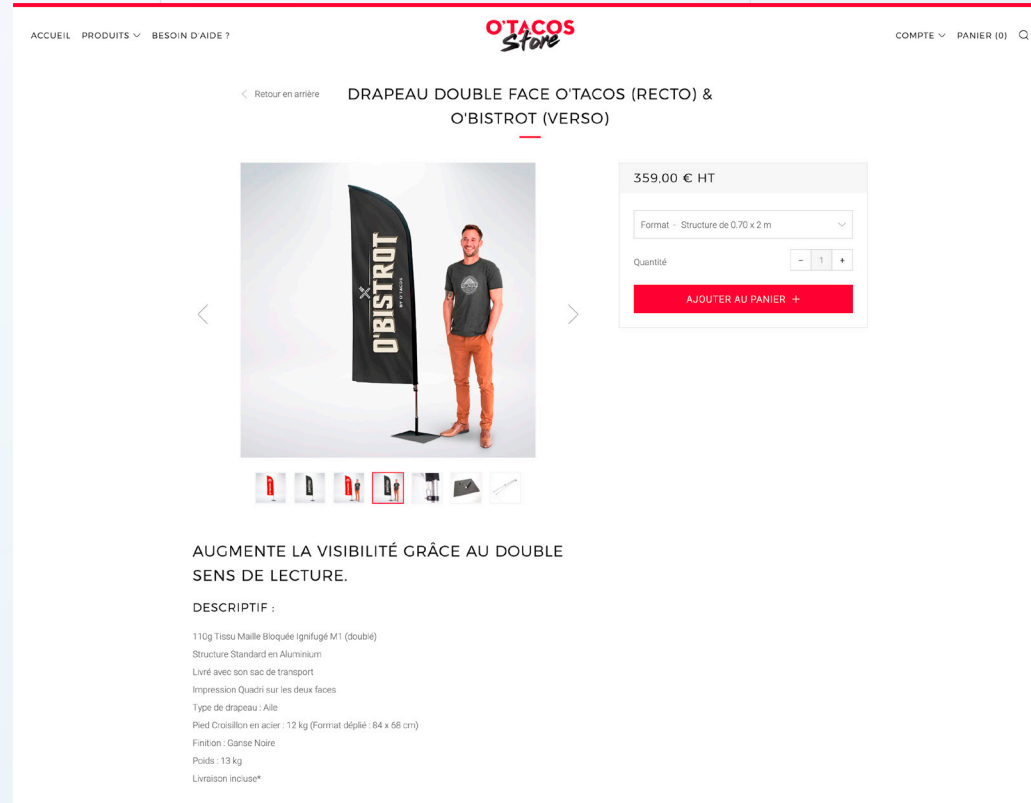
ACCUEIL PRODUITS BESOIN D'AIDE ?

O'TACOS Store

COMPTE PANIER (0)

Retour en arrière

DRAPEAU DOUBLE FACE O'TACOS (RECTO) & O'BISTROT (VERSO)

O'BISTROT BY O'TACOS

359,00 € HT

Format - Structure de 0.70 x 2 m

Quantité

- 1 +

AJOUTER AU PANIER +

AUGMENTE LA VISIBILITÉ GRÂCE AU DOUBLE SENS DE LECTURE.

DESCRIPTIF :

110g Tissu Maille Bloquée Ignifugé M1 (doublé)
Structure Standard en Aluminium
Livré avec son sac de transport
Impression Quadri sur les deux faces
Type de drapeau : Aile
Pied Croisillon en acier : 12 kg (Format déplié : 84 x 68 cm)
Finition : Ganse Noire
Poids : 13 kg
Livraison incluse*